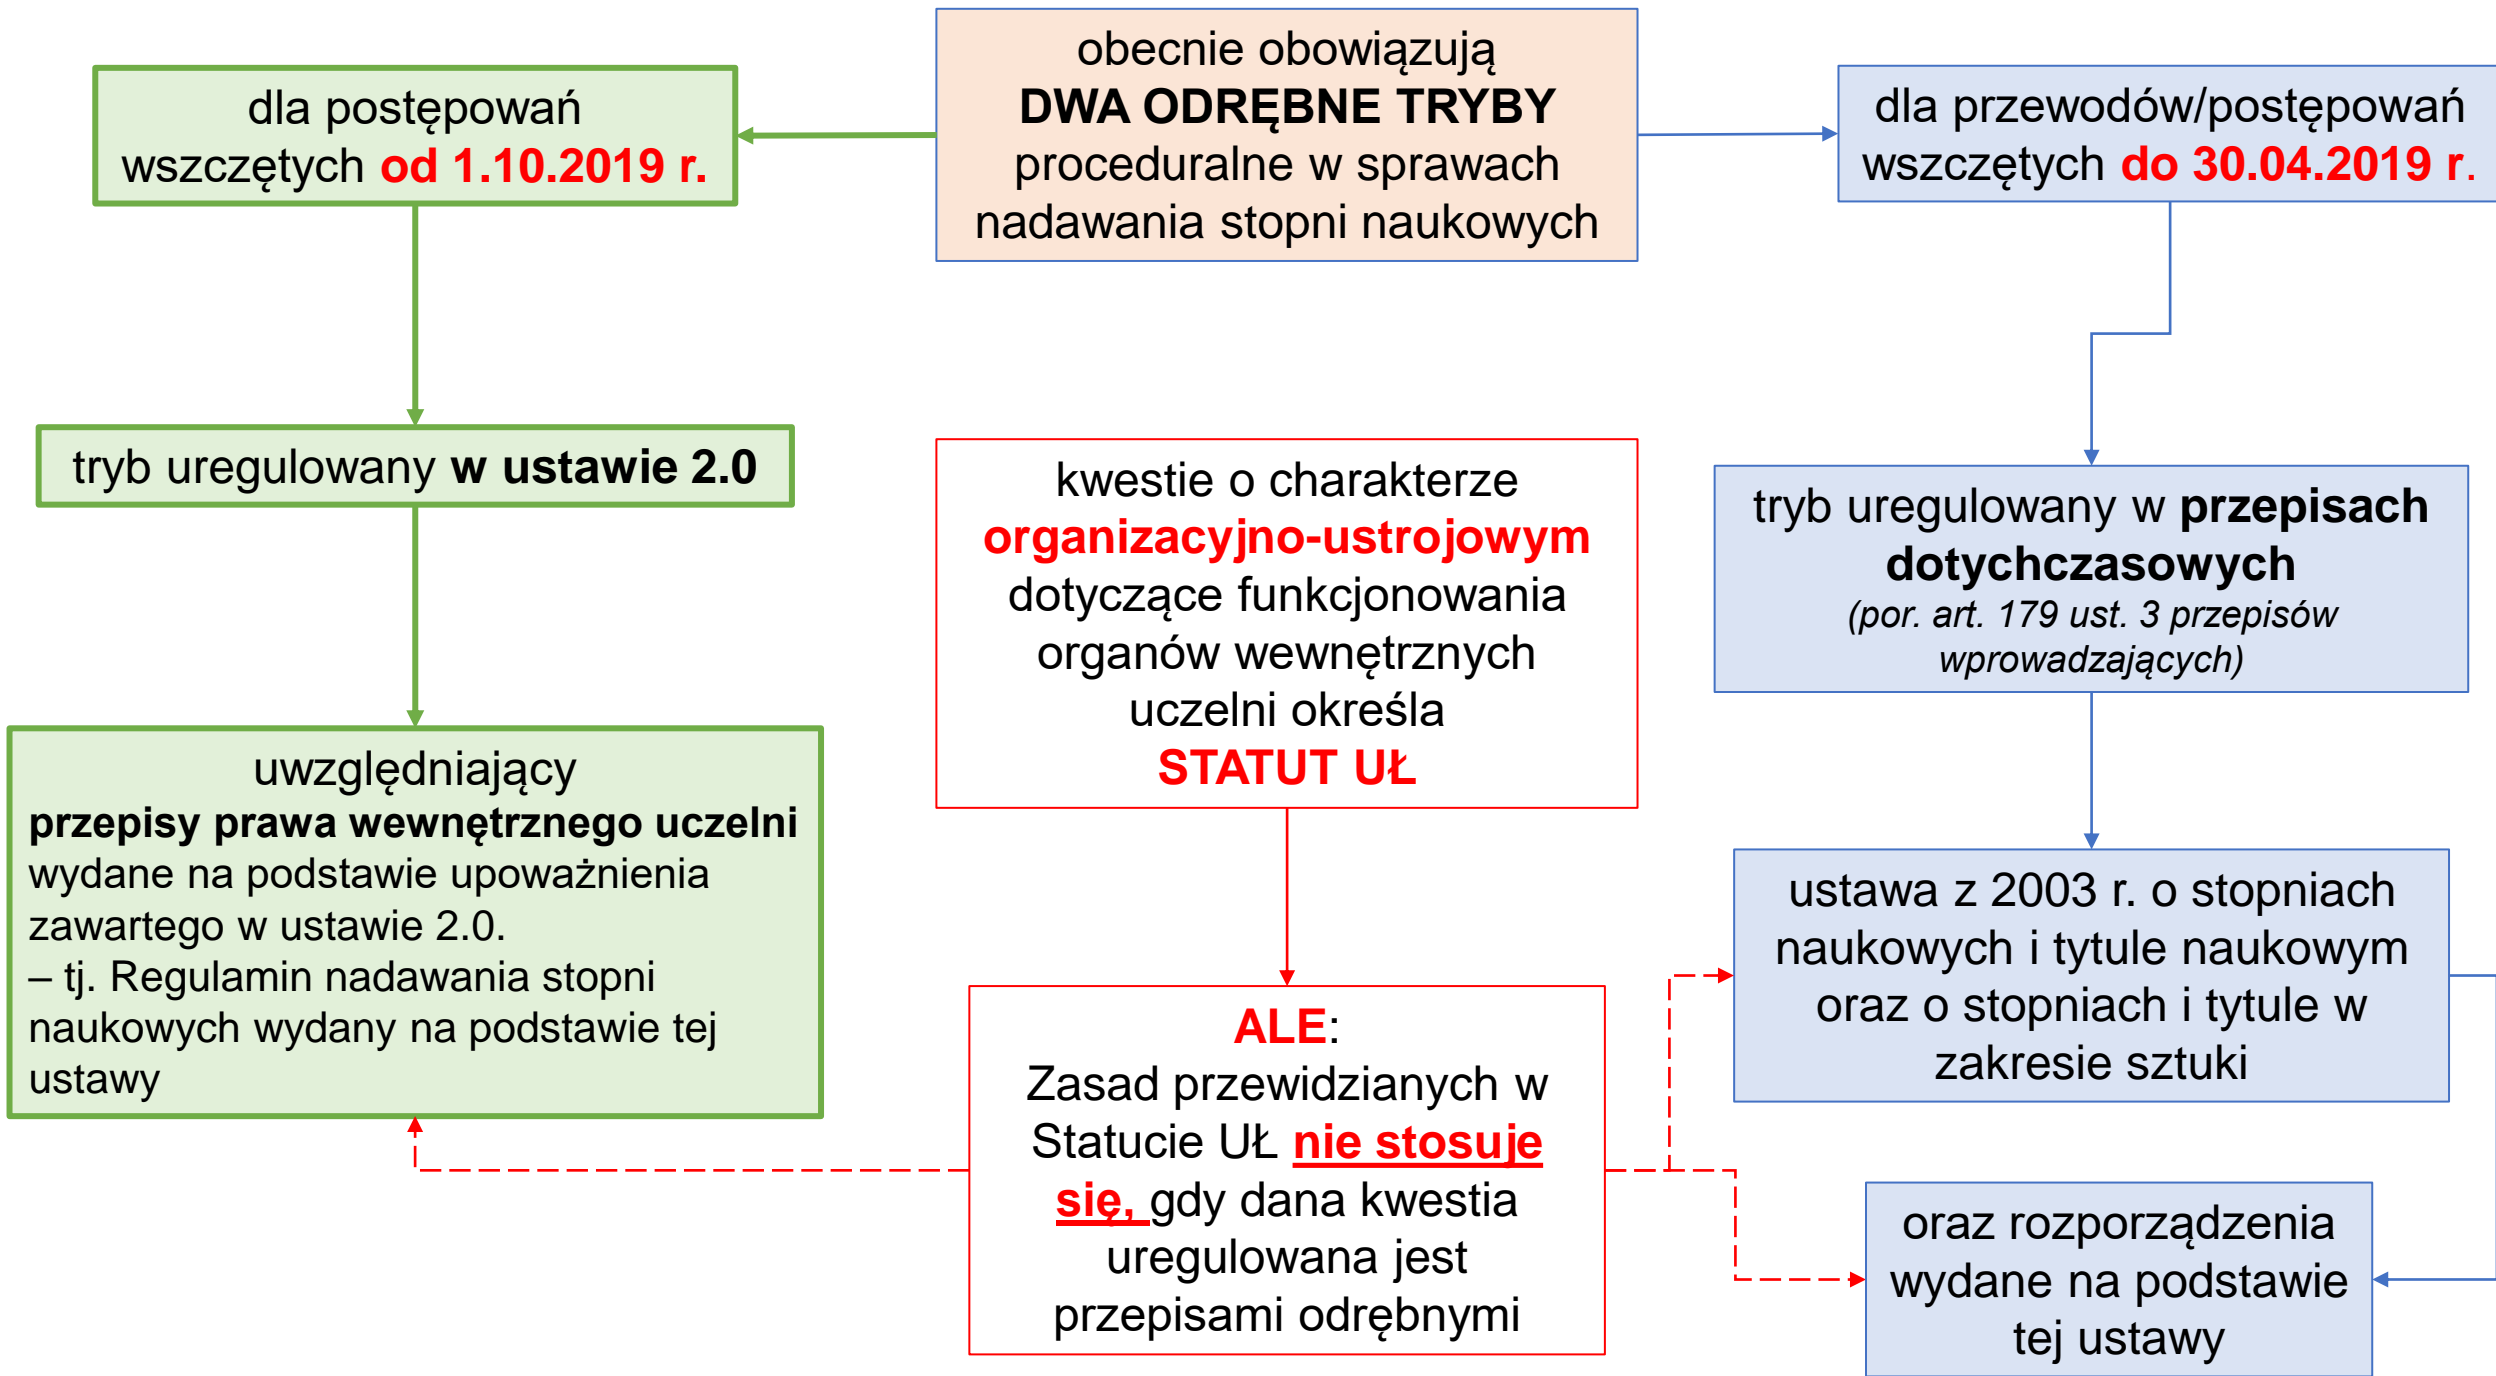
dla postępowań wszczętych od 1.10.2019 r.

obecnie obowiązują
DWA ODRĘBNE TRYBY
proceduralne w sprawach nadawania stopni naukowych

dla przewodów/postępowań wszczętych do 30.04.2019 r.

tryb uregulowany w ustawie 2.0

kwestie o charakterze organizacyjno-ustrojowym dotyczące funkcjonowania organów wewnętrznych uczelni określa
STATUT UŁ

tryb uregulowany w przepisach dotychczasowych
(por. art. 179 ust. 3 przepisów wprowadzających)

uwzględniający
przepisy prawa wewnętrznego uczelni wydane na podstawie upoważnienia zawartego w ustawie 2.0.
– tj. Regulamin nadawania stopni naukowych wydany na podstawie tej ustawy

ustawa z 2003 r. o stopniach naukowych i tytule naukowym oraz o stopniach i tytule w zakresie sztuki

ALE:
Zasad przewidzianych w Statucie UŁ nie stosuje się, gdy dana kwestia uregulowana jest przepisami odrębnymi

oraz rozporządzenia wydane na podstawie tej ustawy